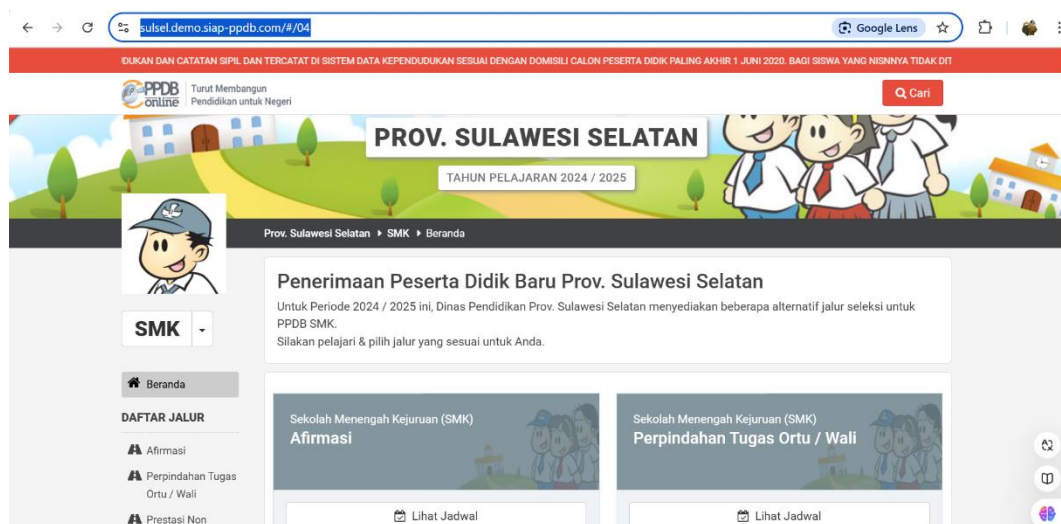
sulsel.demo.siap-ppdb.com/#/04

Google Lens

DUKAN DAN CATATAN SIPIL DAN TERCATAT DI SISTEM DATA KEPENDUDUKAN SESUAI DENGAN DOMISILI CALON PESERTA DIDIK PALING AKHIR 1 JUNI 2020. BAGI SISWA YANG NISNNYA TIDAK DIT

PPDB online Turut Membangun Pendidikan untuk Negeri

Cari

PROV. SULAWESI SELATAN

TAHUN PELAJARAN 2024 / 2025

Prov. Sulawesi Selatan ▸ SMK ▸ Beranda

SMK

Beranda

DAFTAR JALUR

Afirmasi

Perpindahan Tugas Ortu / Wali

Prestasi Non

Penerimaan Peserta Didik Baru Prov. Sulawesi Selatan

Untuk Periode 2024 / 2025 ini, Dinas Pendidikan Prov. Sulawesi Selatan menyediakan beberapa alternatif jalur seleksi untuk PPDB SMK.
Silakan pelajari & pilih jalur yang sesuai untuk Anda.

Sekolah Menengah Kejuruan (SMK)
Afirmasi

Lihat Jadwal

Sekolah Menengah Kejuruan (SMK)
Perpindahan Tugas Ortu / Wali

Lihat Jadwal